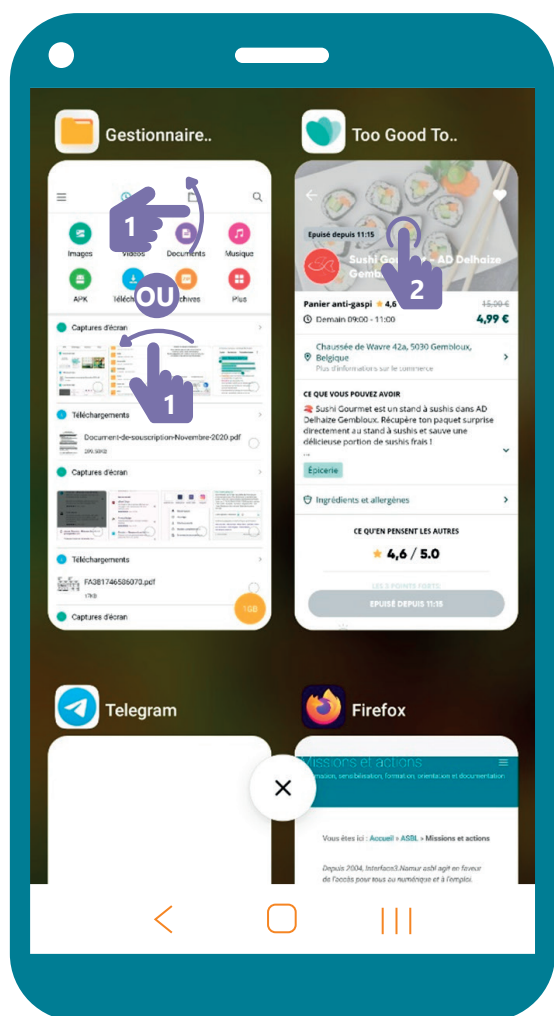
Gestionnaire..

Too Good To..

1

Images
Vidéos
Documents
Musique
APK
Téléch
OU
chives
Plus

Captures d'écran

1

Téléchargements
Document-de-souscription-Novembre-2020.pdf
Captures d'écran
Téléchargements
FA381746586070.pdf
Captures d'écran

Epuisé depuis 11:15
Sushi G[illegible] - AD Delhaize Gemb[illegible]
2

Panier anti-gaspi ★ 4,6
15,00 €
Demain 09:00 - 11:00
4,99 €

Chaussée de Wavre 42a, 5030 Gembloux, Belgique
Plus d'informations sur le commerce

CE QUE VOUS POUVEZ AVOIR
Sushi Gourmet est un stand à sushis dans AD Delhaize Gembloux. Récupère ton paquet surprise directement au stand à sushis et sauve une délicieuse portion de sushis frais !

Épicerie

Ingrédients et allergènes

CE QU'EN PENSENT LES AUTRES
★ 4,6 / 5.0

EPUISÉ DEPUIS 11:15

Telegram

Firefox

Missions et actions
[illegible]ission, sensibilisation, formation, orientation et documentation

Vous êtes ici : Accueil » ASBL » Missions et actions

Depuis 2004, Interface3.Namur asbl agit en faveur de l'accès pour tous au numérique et à l'emploi.